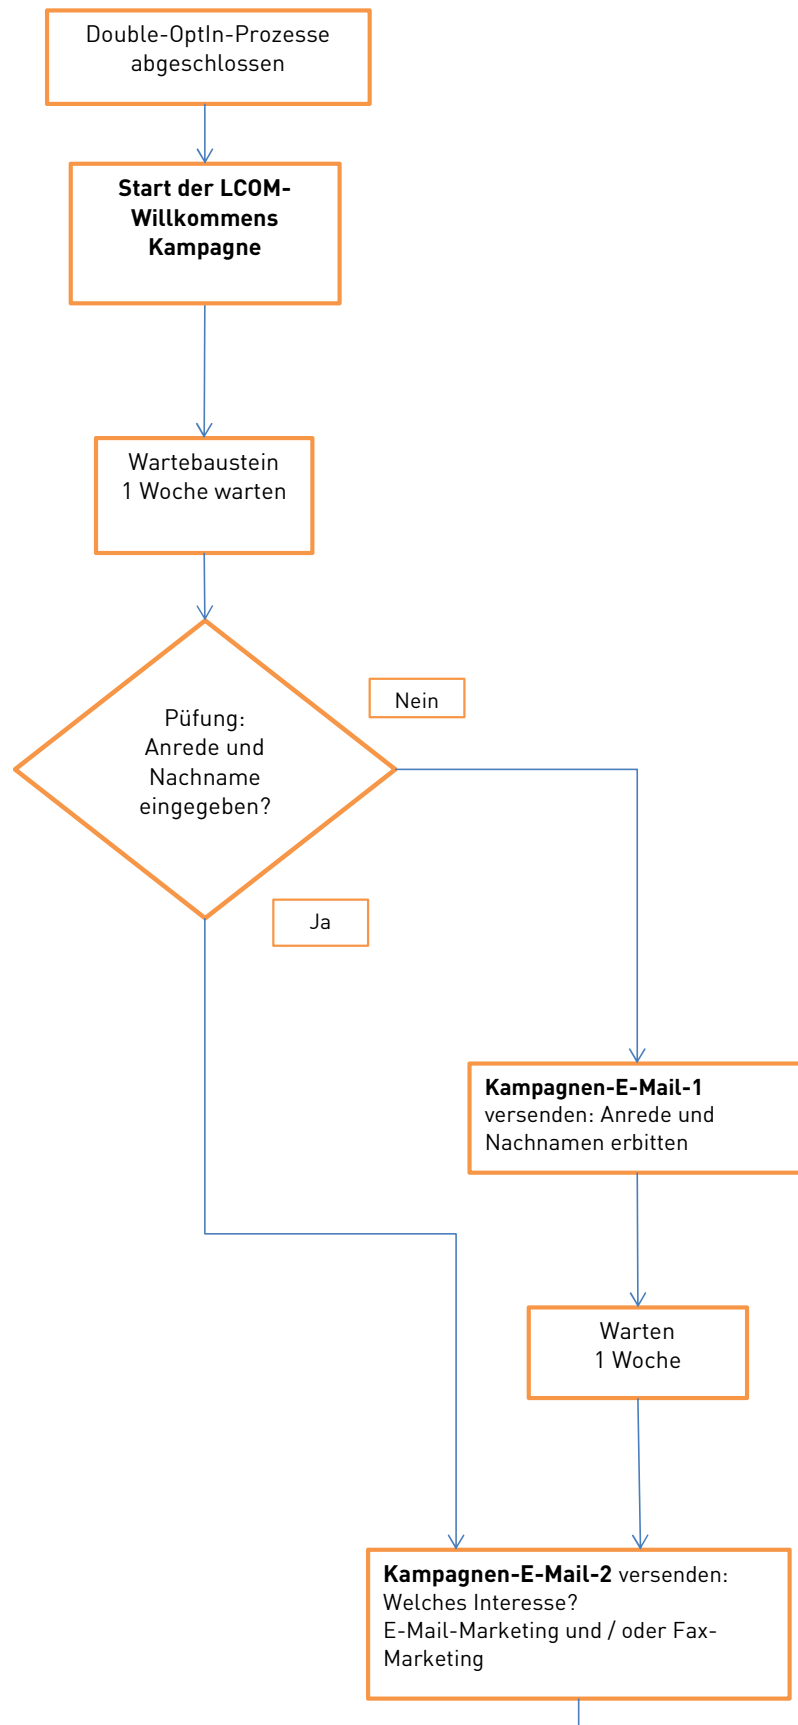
Double-OptIn-Prozesse abgeschlossen

**Start der LCOM-Willkommens Kampagne**

Wartebaustein
1 Woche warten

Püfung:
Anrede und Nachname eingegeben?

Nein

Ja

**Kampagnen-E-Mail-1** versenden: Anrede und Nachnamen erbitten

Warten
1 Woche

**Kampagnen-E-Mail-2** versenden: Welches Interesse?
E-Mail-Marketing und / oder Fax-Marketing